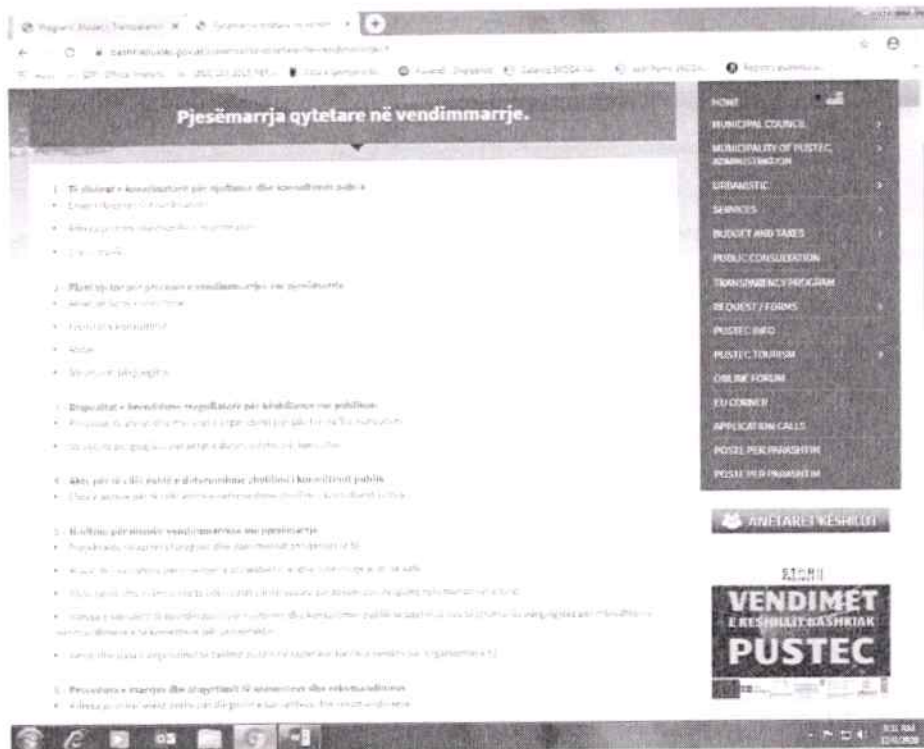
Pjesëmarrja qytetare në vendimmarrje.

1. Të dhënat e koordinatorit për njoftimet dhe konsultimin publik
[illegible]
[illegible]
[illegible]

2. Planifikimi për procesin e vendimmarrjes me pjesëmarrje
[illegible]
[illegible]
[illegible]
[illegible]

3. Dispozitat e brendshme rregullatore për kërkimin me publikun
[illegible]
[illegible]

4. Akti për të cilin është e detyrueshme zhvillimi i konsultimit publik
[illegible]

5. Rubrika për procesin vendimmarrjes me pjesëmarrje
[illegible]
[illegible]
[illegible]
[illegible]
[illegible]

6. Procedura e marrjes dhe shqyrtimit të komenteve dhe rekomandimeve
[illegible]

HOME
MUNICIPAL COUNCIL
MUNICIPALITY OF PUSTEC ADMINISTRATION
URBANISTIC
SERVICES
BUDGET AND TAXES
PUBLIC CONSULTATION
TRANSPARENCY PROGRAM
REQUEST / FORMS
PUSTEC INFO
PUSTEC TOURISM
ONLINE FORUM
EU CORNER
APPLICATION CALLS
POSTE PER PRANISHTIM
POSTE PER PRANISHTIM

ANETARET KESHILLIT

VENDIMET E KESHILLIT BASHKIAK PUSTEC